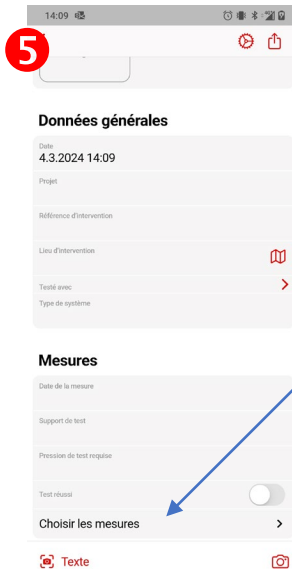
14:09

5

Données générales

Date
4.3.2024 14:09

Projet

Référence d'intervention

Lieu d'intervention

Testé avec

Type de système

Mesures

Date de la mesure

Support de test

Pression de test requise

Test réussi

Choisir les mesures

Texte